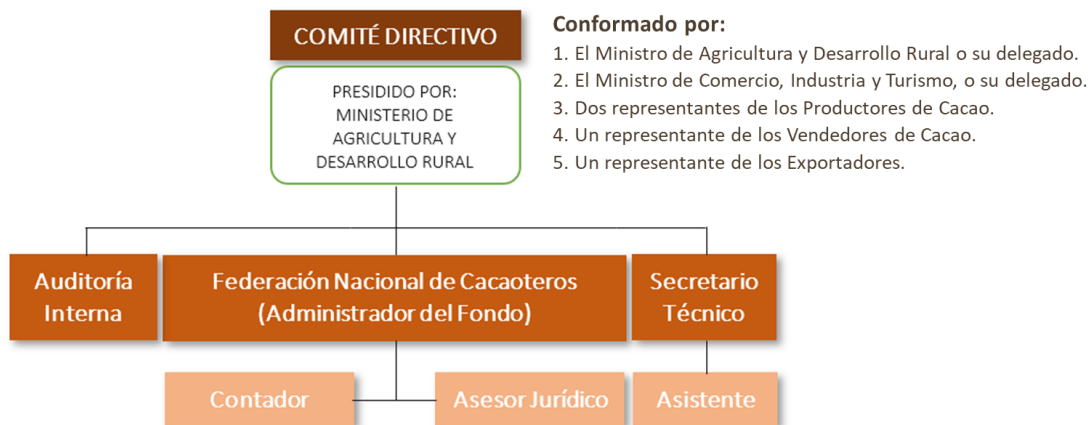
COMITÉ DIRECTIVO

PRESIDIDO POR: MINISTERIO DE AGRICULTURA Y DESARROLLO RURAL

Conformado por:
1. El Ministro de Agricultura y Desarrollo Rural o su delegado.
2. El Ministro de Comercio, Industria y Turismo, o su delegado.
3. Dos representantes de los Productores de Cacao.
4. Un representante de los Vendedores de Cacao.
5. Un representante de los Exportadores.

Auditoría Interna

Federación Nacional de Cacaoteros (Administrador del Fondo)

Secretario Técnico

Contador

Asesor Jurídico

Asistente